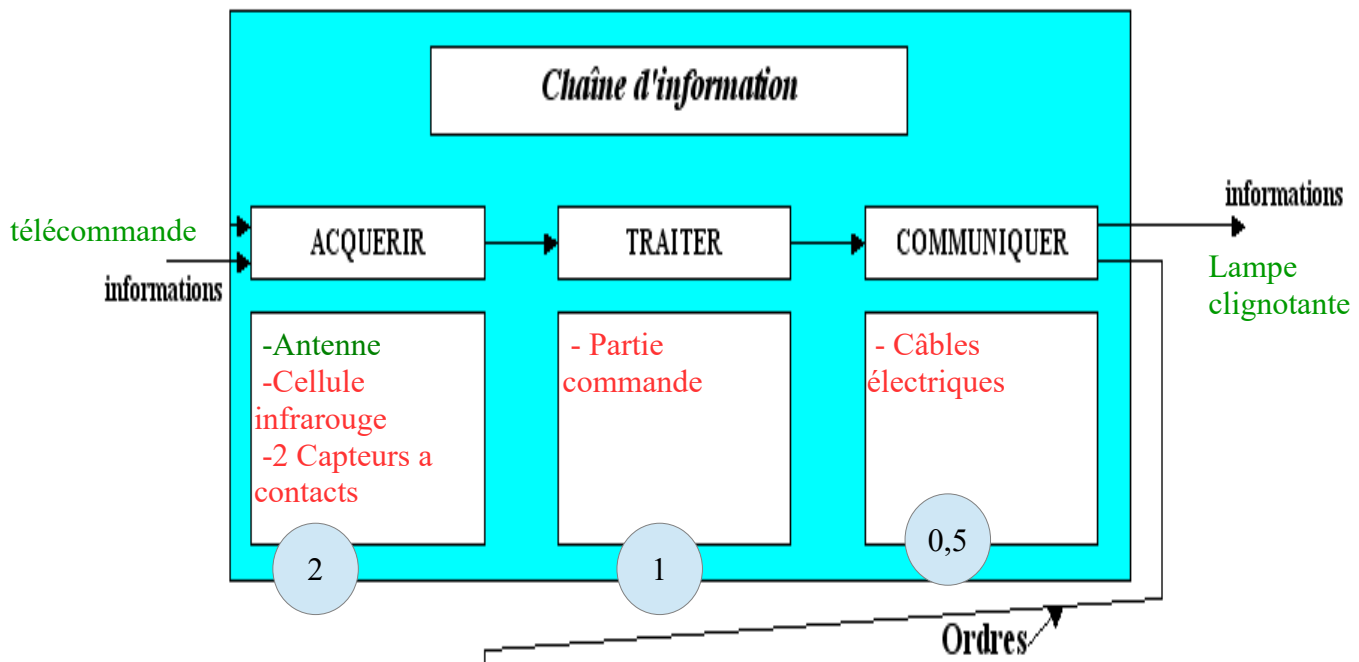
Chaîne d'information

télécommande

informations

ACQUERIR

TRAITER

COMMUNIQUER

informations

Lampe clignotante

-Antenne
-Cellule infrarouge
-2 Capteurs a contacts

- Partie commande

- Câbles électriques

2

1

0,5

Ordres